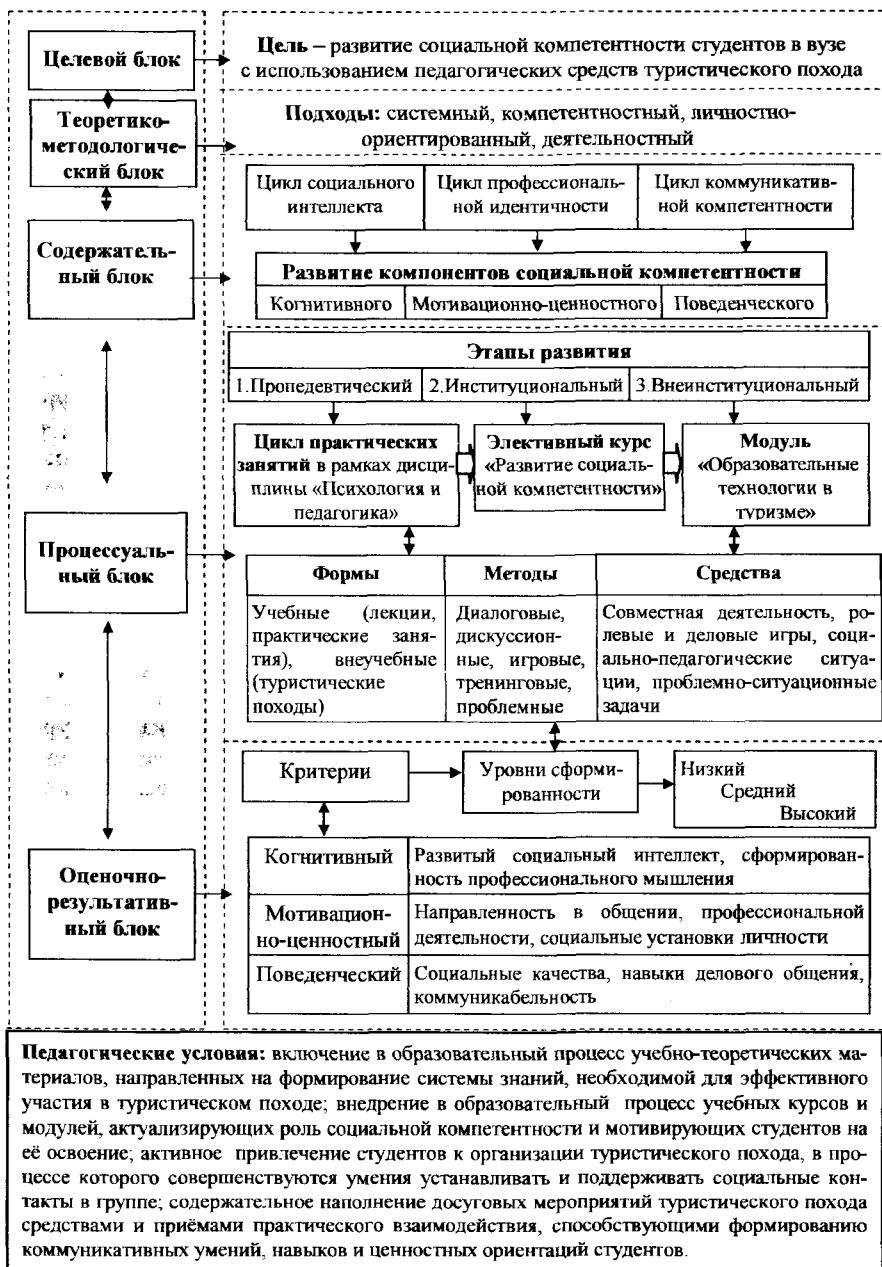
Целевой блок

Цель – развитие социальной компетентности студентов в вузе с использованием педагогических средств туристического похода

Теоретико-методологический блок

Подходы: системный, компетентностный, личностно-ориентированный, деятельностный

Содержательный блок

Цикл социального интеллекта

Цикл профессиональной идентичности

Цикл коммуникативной компетентности

Развитие компонентов социальной компетентности

Когнитивного

Мотивационно-ценностного

Поведенческого

Этапы развития

1.Пропедевтический

2.Институциональный

3.Внеинституциональный

Цикл практических занятий в рамках дисциплины «Психология и педагогика»

Элективный курс «Развитие социальной компетентности»

Модуль «Образовательные технологии в туризме»

Процессуальный блок

| Формы | Методы | Средства |
|---|---|---|
| Учебные (лекции, практические занятия), внеучебные (туристические походы) | Диалоговые, дискуссионные, игровые, тренинговые, проблемные | Совместная деятельность, ролевые и деловые игры, социально-педагогические ситуации, проблемно-ситуационные задачи |

Критерии

Уровни сформированности

Низкий
Средний
Высокий

Оценочно-результативный блок

| Когнитивный | Развитый социальный интеллект, сформированность профессионального мышления |
|---|---|
| Мотивационно-ценностный | Направленность в общении, профессиональной деятельности, социальные установки личности |
| Поведенческий | Социальные качества, навыки делового общения, коммуникабельность |

Педагогические условия: включение в образовательный процесс учебно-теоретических материалов, направленных на формирование системы знаний, необходимой для эффективного участия в туристическом походе; внедрение в образовательный процесс учебных курсов и модулей, актуализирующих роль социальной компетентности и мотивирующих студентов на её освоение; активное привлечение студентов к организации туристического похода, в процессе которого совершенствуются умения устанавливать и поддерживать социальные контакты в группе; содержательное наполнение досуговых мероприятий туристического похода средствами и приёмами практического взаимодействия, способствующими формированию коммуникативных умений, навыков и ценностных ориентаций студентов.